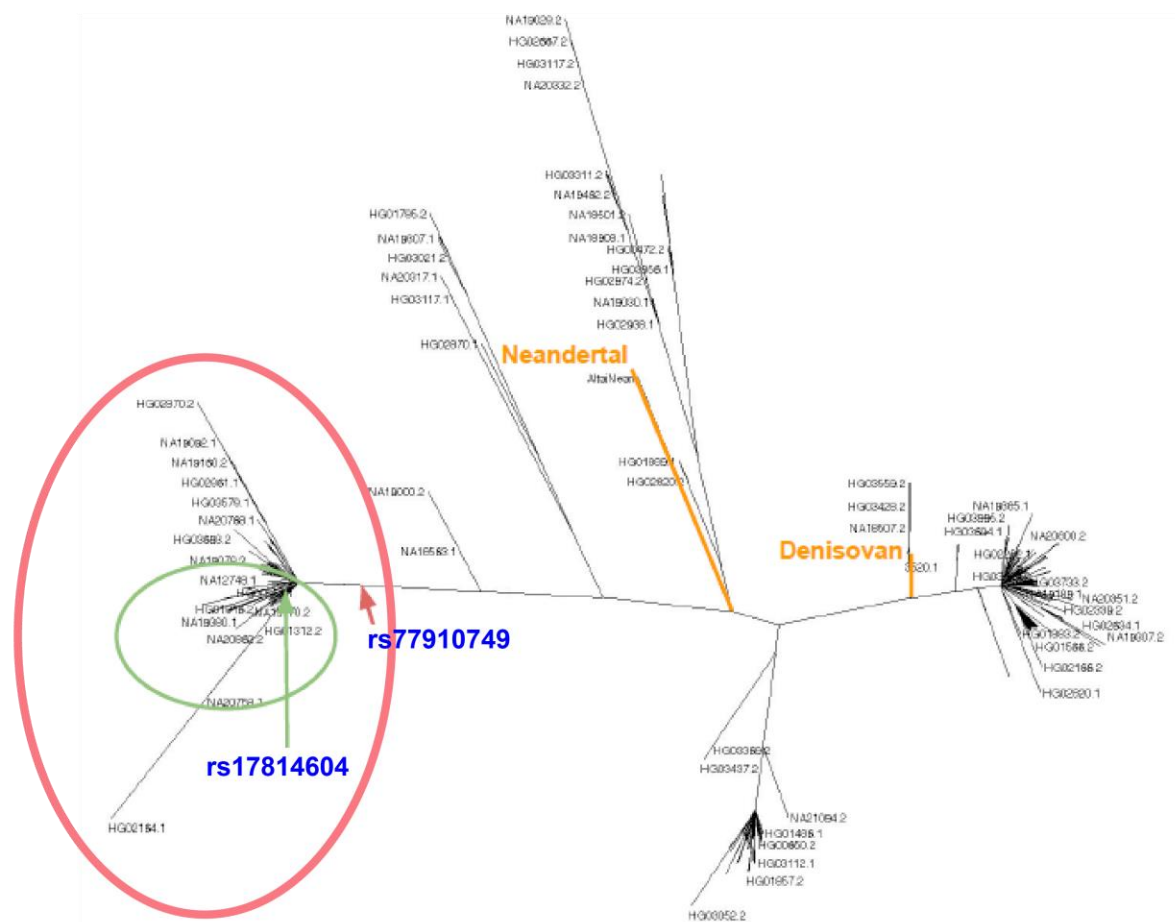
NA19029.2
HG02687.2
HG03117.2
NA20332.2

HG03311.2
NA19482.2
NA19501.2
NA18909.1
HG00472.2
HG03956.1
HG02974.2
NA19030.1
HG02938.1

HG01795.2
NA19607.1
HG03021.2
NA20317.1
HG03117.1

HG02870.1

Neandertal
AltaiNean

HG01869.1
HG02820.2

HG02970.2
NA19092.1
NA19150.2
HG02061.1
HG03579.1
NA20783.1
HG03593.2
NA19079.2
NA12748.1
HG01918.2
NA19990.1
NA20882.2
HG01312.2
NA20759.1

NA19000.2
NA16583.1

rs77910749
rs17814604

HG02164.1

HG03559.2
HG03429.2
NA18507.2
Denisovan
3520.1

NA19865.1
HG03895.2
HG03694.1
NA20600.2
HG03733.2
NA20351.2
HG02339.2
HG02634.1
NA19607.2
HG01993.2
HG01566.2
HG02166.2
HG02620.1

HG03369.2
HG03437.2
NA21094.2
HG01436.1
HG00850.2
HG03112.1
HG01957.2
HG03052.2